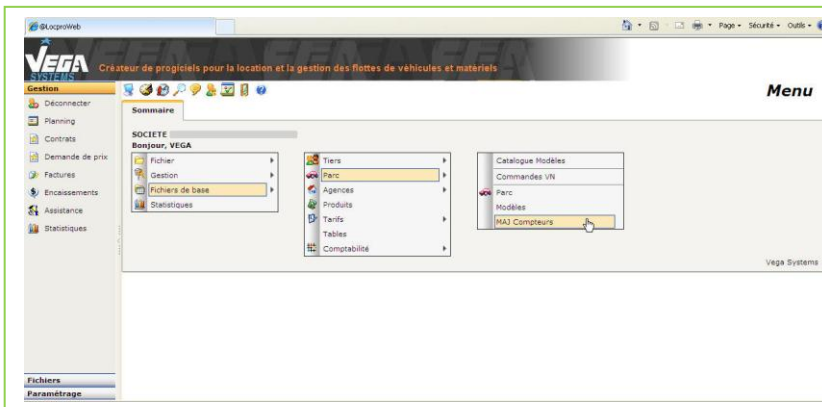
@LocproWeb

Page • Sécurité • Outils •

VEGA SYSTEMS

Créateur de progiciels pour la location et la gestion des flottes de véhicules et matériels

Gestion

Déconnecter

Planning

Contrats

Demande de prix

Factures

Encaissements

Assistance

Statistiques

Menu

Sommaire

SOCIETE

Bonjour, VEGA

Fichier

Gestion

Fichiers de base

Statistiques

Tiers

Parc

Agences

Produits

Tarifs

Tables

Comptabilité

Catalogue Modèles

Commandes VN

Parc

Modèles

MAJ Compteurs

Vega Systems

Fichiers

Paramétrage